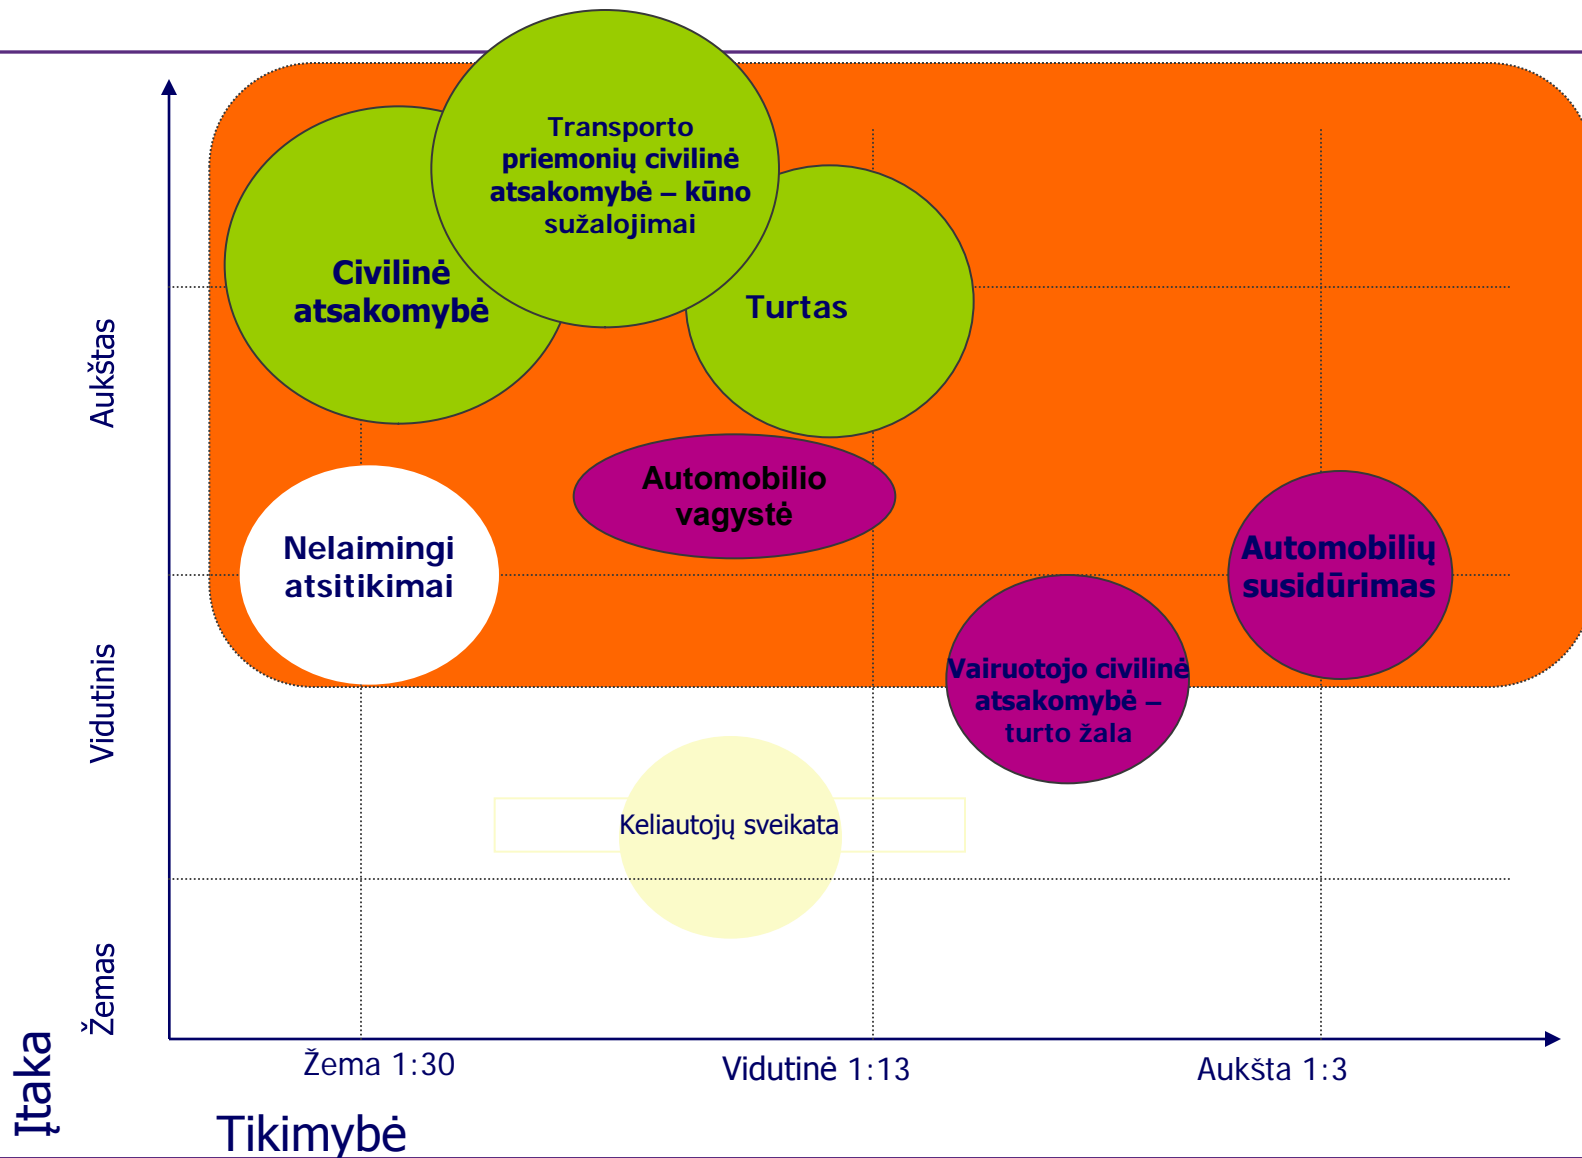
Transporto priemonių civilinė atsakomybė – kūno sužalojimai

Civilinė atsakomybė

Turtas

Automobilio vagystė

Nelaimingi atsitikimai

Automobilių susidūrimas

Vairuotojo civilinė atsakomybė – turto žala

Keliautojų sveikata

Aukštas

Vidutinis

Žemas

Įtaka

Žema 1:30

Vidutinė 1:13

Aukšta 1:3

Tikimybė